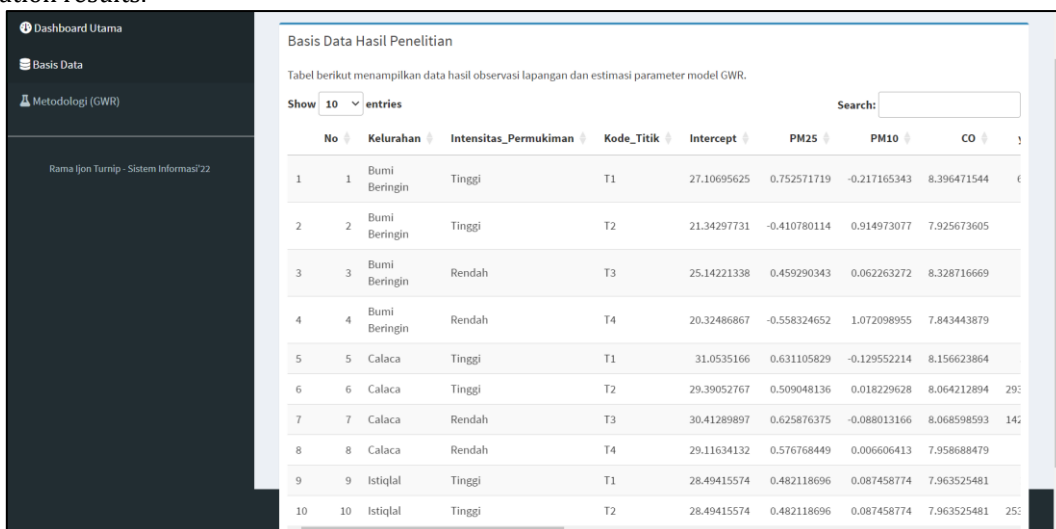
ation results.

Dashboard Utama
Basis Data
Metodologi (GWR)

Rama Ijon Turnip - Sistem Informasi'22

Basis Data Hasil Penelitian

Tabel berikut menampilkan data hasil observasi lapangan dan estimasi parameter model GWR.

Show 10 entries

Search:

| | No | Kelurahan | Intensitas_Permukiman | Kode_Titik | Intercept | PM25 | PM10 | CO | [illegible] |
|---|---|---|---|---|---|---|---|---|---|
| 1 | 1 | Bumi Beringin | Tinggi | T1 | 27.10695625 | 0.752571719 | -0.217165343 | 8.396471544 | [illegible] |
| 2 | 2 | Bumi Beringin | Tinggi | T2 | 21.34297731 | -0.410780114 | 0.914973077 | 7.925673605 | |
| 3 | 3 | Bumi Beringin | Rendah | T3 | 25.14221338 | 0.459290343 | 0.062263272 | 8.328716669 | |
| 4 | 4 | Bumi Beringin | Rendah | T4 | 20.32486867 | -0.558324652 | 1.072098955 | 7.843443879 | |
| 5 | 5 | Calaca | Tinggi | T1 | 31.0535166 | 0.631105829 | -0.129552214 | 8.156623864 | |
| 6 | 6 | Calaca | Tinggi | T2 | 29.39052767 | 0.509048136 | 0.018229628 | 8.064212894 | 29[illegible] |
| 7 | 7 | Calaca | Rendah | T3 | 30.41289897 | 0.625876375 | -0.088013166 | 8.068598593 | 14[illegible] |
| 8 | 8 | Calaca | Rendah | T4 | 29.11634132 | 0.576768449 | 0.006606413 | 7.958688479 | |
| 9 | 9 | Istiqlal | Tinggi | T1 | 28.49415574 | 0.482118696 | 0.087458774 | 7.963525481 | |
| 10 | 10 | Istiqlal | Tinggi | T2 | 28.49415574 | 0.482118696 | 0.087458774 | 7.963525481 | 25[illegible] |